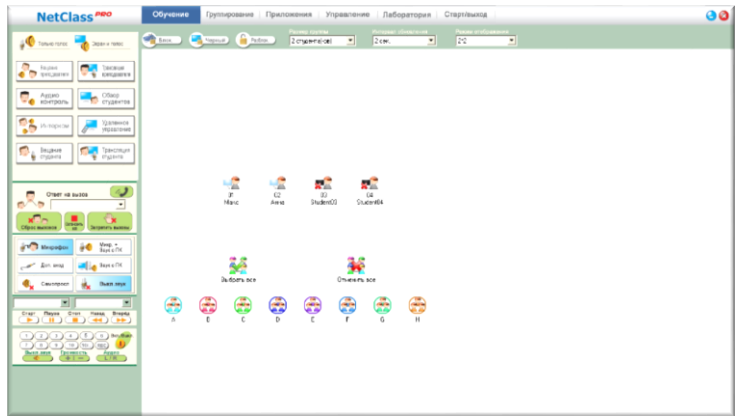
NetClass PRO

Обучение | Группирование | Приложения | Управление | Лаборатория | Старт/выход

Только голос | Экран и голос

Вещание преподавателя | Типовое вещание

Аудио контроль | Обзор студентов

Интерком | Удаленное управление

Вещание студента | Трансляция студента

Ответ на вызов

Сброс вызовов | Запретить вызовы

Микрофон | Микр. + Звук в ПК

Доп. вход | Звук в ПК

Самопрослушивание | Выкл. звук

Старт | Пауза | Стоп | Назад | Вперед

Выкл. звук | Громкость | Аудио

Белое | Черный | Разблок.

Размер группы
2 студента(-ов)

Интервал обновления
2 сек.

Режим отображения
2/2

01
Мария

02
Алена

03
Student03

04
Student04

Выбрать все

Отменить все

A
B
C
D
E
F
G
H